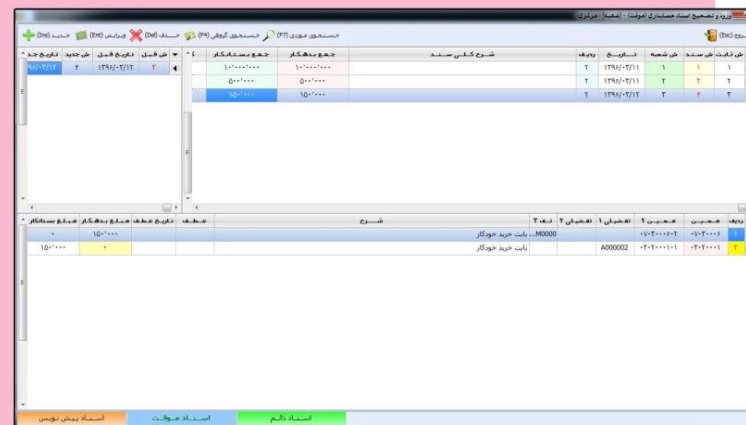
ورود و تصحیح اسناد حسابداری (موقت - اسناد) - موقت

خروج (Esc) | جستجوی موردی (F3) | جستجوی گروهی (F4) | حذف (Del) | ویرایش (Ent) | جدید (Ins)

| ش ثابت | ش سند | ش شعبه | تاریخ | ردیف | شرح کلی سند | جمع بدهکار | جمع بستانکار |
|---|---|---|---|---|---|---|---|
| ۱ | ۱ | ۱ | ۱۳۹۶/۰۳/۱۱ | ۲ | | ۱۰،۰۰۰،۰۰۰ | ۱۰،۰۰۰،۰۰۰ |
| ۲ | ۲ | ۲ | ۱۳۹۶/۰۳/۱۱ | ۲ | | ۵۰۰،۰۰۰ | ۵۰۰،۰۰۰ |
| ۳ | ۳ | ۳ | ۱۳۹۶/۰۳/۱۲ | ۲ | | ۱۵۰،۰۰۰ | ۱۵۰،۰۰۰ |

| ش قبل | تاریخ قبل | ش جدید | تاریخ جدید |
|---|---|---|---|
| ۳ | ۱۳۹۶/۰۳/۱۲ | ۴ | ۹۶/۰۳/۱۲ |

| ردیف | معین | معین ۲ | تفضیلی ۱ | تفضیلی ۲ | تف ۳ | شرح | عطف | تاریخ عطف | مبلغ بدهکار | مبلغ بستانکار |
|---|---|---|---|---|---|---|---|---|---|---|
| ۱ | ۰۷۰۲۰۰۰۶ | ۰۷۰۲۰۰۰۶۰۲ | | | | بابت خرید خودکار M0000... | | | ۱۵۰،۰۰۰ | ۰ |
| ۲ | ۰۳۰۲۰۰۰۱ | ۰۳۰۲۰۰۰۱۰۱ | A000002 | | | بابت خرید خودکار | | | ۰ | ۱۵۰،۰۰۰ |

اسناد پیش نویس | اسناد موقت | اسناد دائم